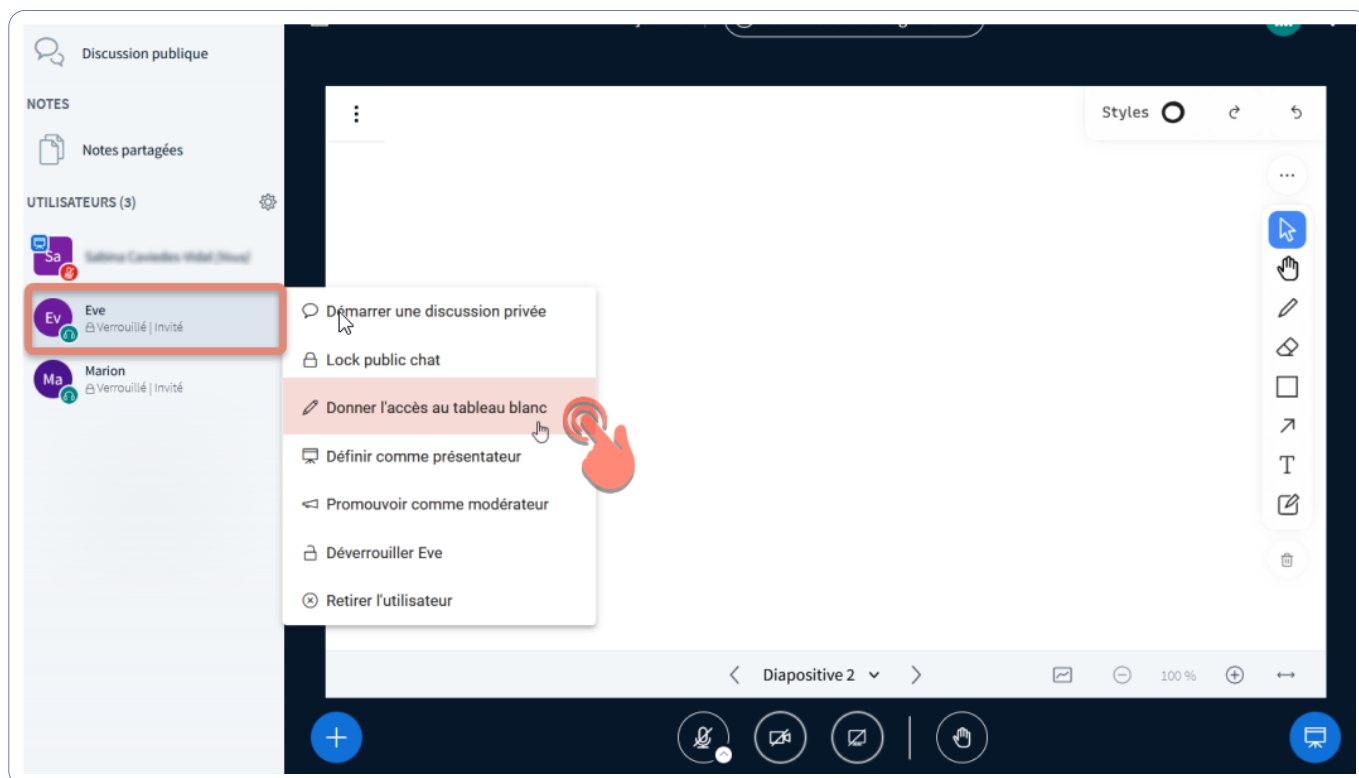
Discussion publique

NOTES

Notes partagées

UTILISATEURS (3)

Sa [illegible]

Ev Eve
Verrouillé | Invité

Ma Marion
Verrouillé | Invité

Démarrer une discussion privée

Lock public chat

Donner l'accès au tableau blanc

Définir comme présentateur

Promouvoir comme modérateur

Déverrouiller Eve

Retirer l'utilisateur

Styles

T

Diapositive 2

100 %